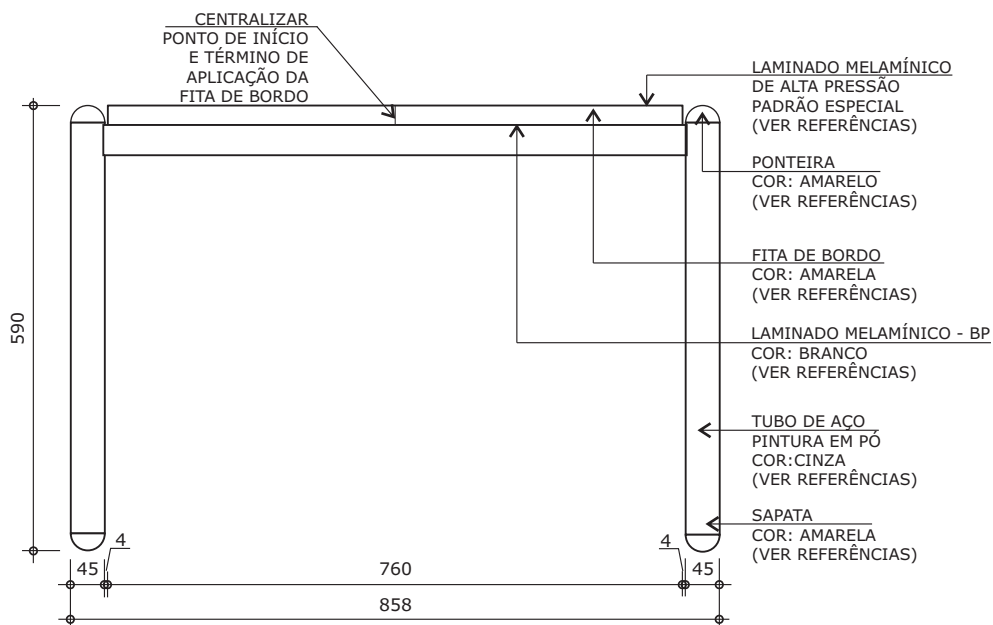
CENTRALIZAR
PONTO DE INÍCIO
E TÉRMINO DE
APLICAÇÃO DA
FITA DE BORDO

LAMINADO MELAMÍNICO
DE ALTA PRESSÃO
PADRÃO ESPECIAL
(VER REFERÊNCIAS)

PONTEIRA
COR: AMARELO
(VER REFERÊNCIAS)

FITA DE BORDO
COR: AMARELA
(VER REFERÊNCIAS)

LAMINADO MELAMÍNICO - BP
COR: BRANCO
(VER REFERÊNCIAS)

TUBO DE AÇO
PINTURA EM PÓ
COR:CINZA
(VER REFERÊNCIAS)

SAPATA
COR: AMARELA
(VER REFERÊNCIAS)

590

4

4

45

760

45

858